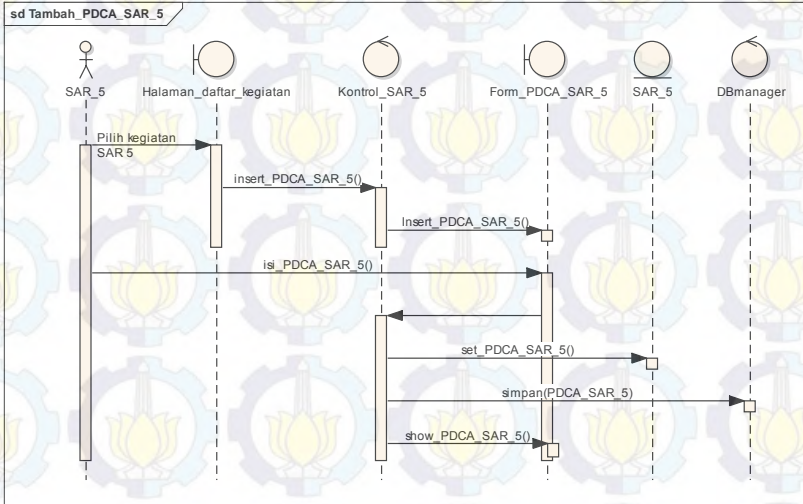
sd Tambah_PDCA_SAR_5

SAR_5
Halaman_daftar_kegiatan
Kontrol_SAR_5
Form_PDCA_SAR_5
SAR_5
DBmanager

Pilih kegiatan SAR 5

insert_PDCA_SAR_5()

Insert_PDCA_SAR_5()

isi_PDCA_SAR_5()

set_PDCA_SAR_5()

simpan(PDCA_SAR_5)

show_PDCA_SAR_5()